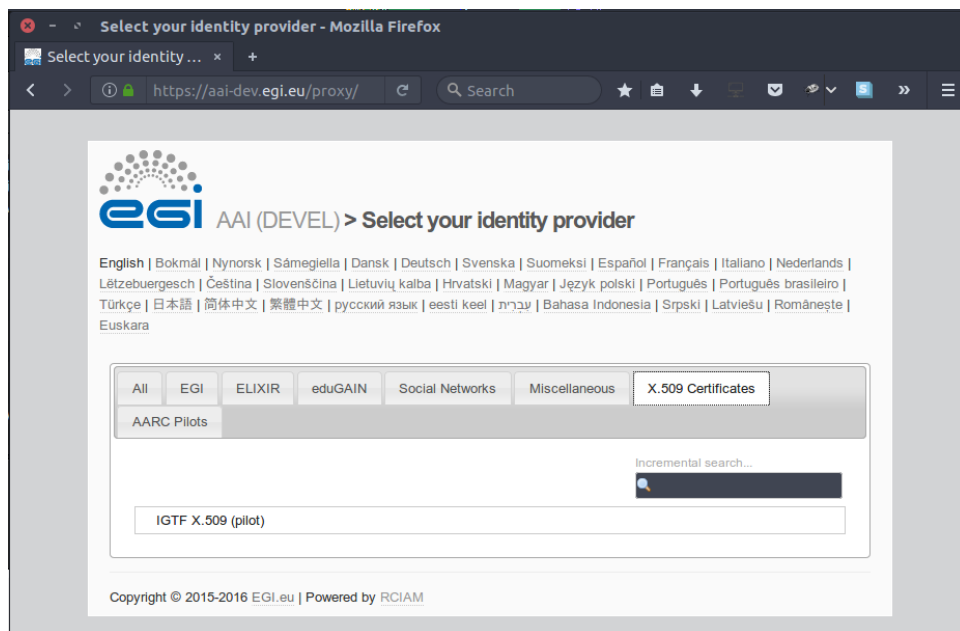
Select your identity provider - Mozilla Firefox

Select your identity ... ×

https://aai-dev.egi.eu/proxy/

Search

egi AAI (DEVEL) > Select your identity provider

English | Bokmål | Nynorsk | Sámegiella | Dansk | Deutsch | Svenska | Suomeksi | Español | Français | Italiano | Nederlands | Lëtzebuergesch | Čeština | Slovenščina | Lietuvių kalba | Hrvatski | Magyar | Język polski | Português | Português brasileiro | Türkçe | 日本語 | 简体中文 | 繁體中文 | русский язык | eesti keel | עברית | Bahasa Indonesia | Srpski | Latviešu | Românește | Euskara

All | EGI | ELIXIR | eduGAIN | Social Networks | Miscellaneous | X.509 Certificates | AARC Pilots

Incremental search...

IGTF X.509 (pilot)

Copyright © 2015-2016 EGI.eu | Powered by RCIAM